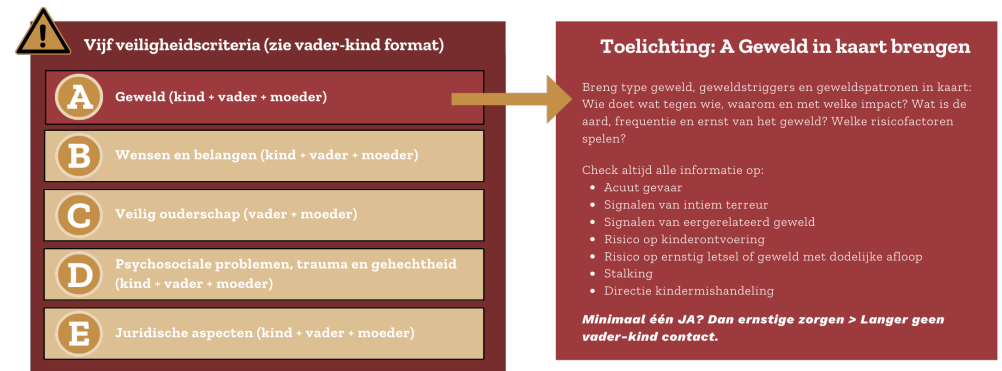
Vijf veiligheidscriteria (zie vader-kind format)

A Geweld (kind + vader + moeder)

B Wensen en belangen (kind + vader + moeder)

C Veilig ouderschap (vader + moeder)

D Psychosociale problemen, trauma en gehechtheid (kind + vader + moeder)

E Juridische aspecten (kind + vader + moeder)

Toelichting: A Geweld in kaart brengen

Breng type geweld, geweldstriggers en geweldspatronen in kaart: Wie doet wat tegen wie, waarom en met welke impact? Wat is de aard, frequentie en ernst van het geweld? Welke risicofactoren spelen?

Check altijd alle informatie op:
- Acuut gevaar
- Signalen van intiem terreur
- Signalen van eergerelateerd geweld
- Risico op kinderontvoering
- Risico op ernstig letsel of geweld met dodelijke afloop
- Stalking
- Directie kindermishandeling

Minimaal één JA? Dan ernstige zorgen > Langer geen vader-kind contact.